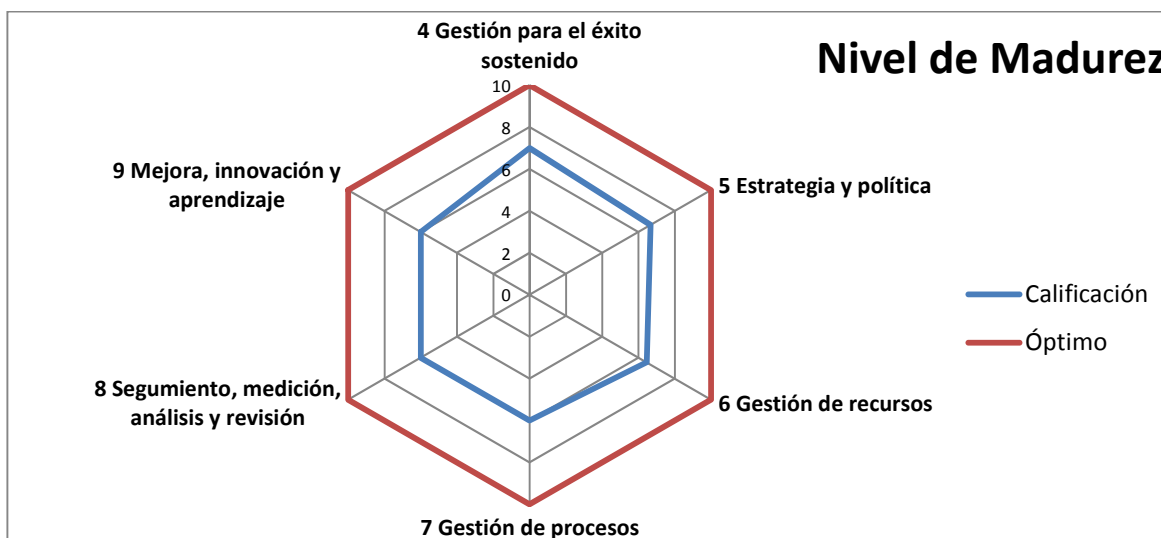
Nivel de Madurez

4 Gestión para el éxito sostenido

10
8
6
4
2
0

5 Estrategia y política

6 Gestión de recursos

7 Gestión de procesos

8 Segumiento, medición, análisis y revisión

9 Mejora, innovación y aprendizaje

Calificación
Óptimo